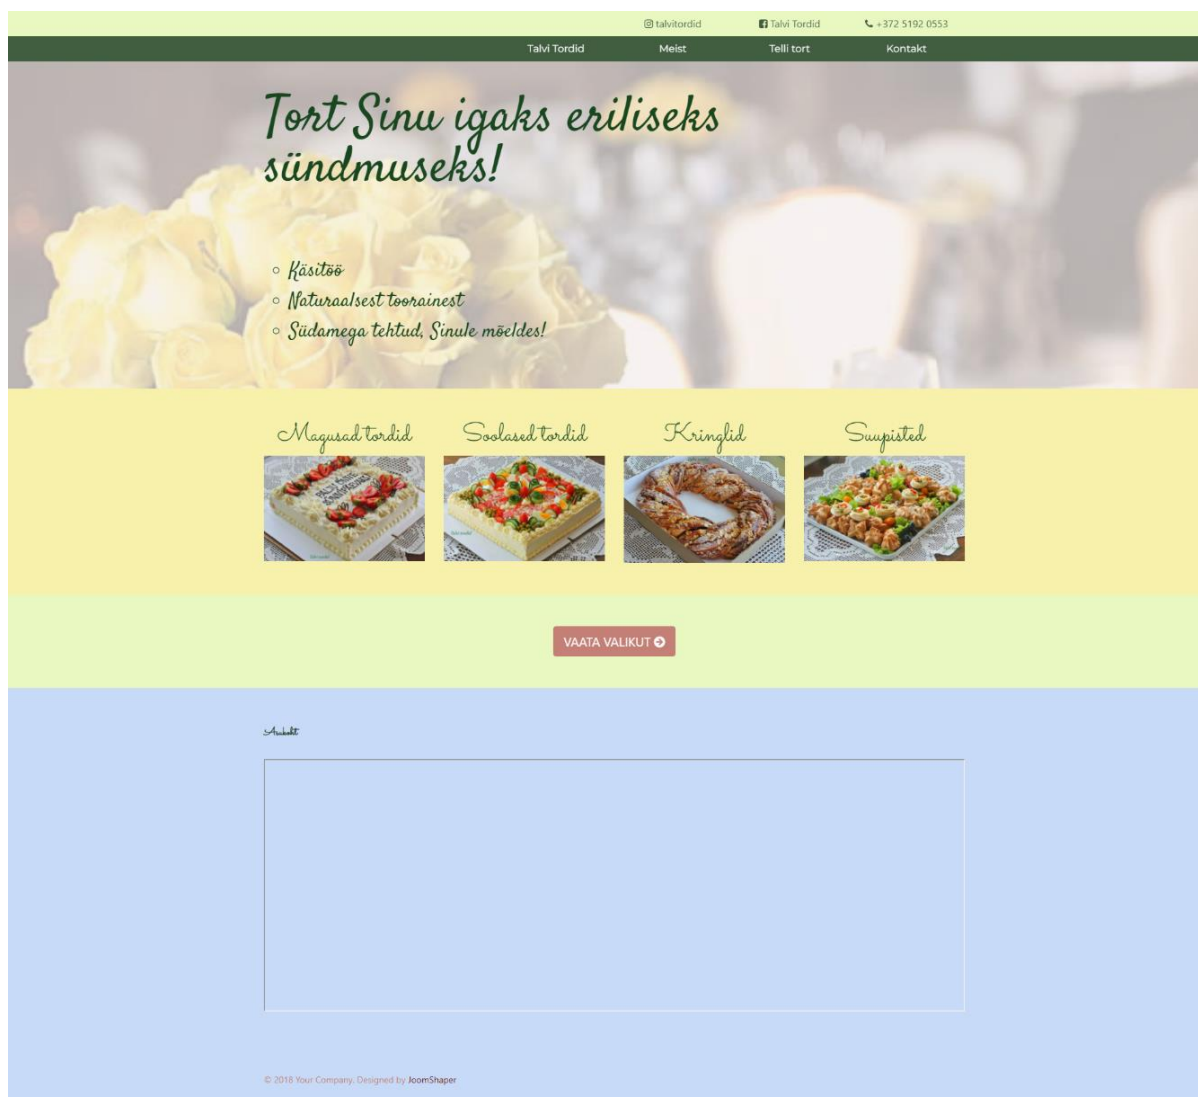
talvitordid Talvi Tordid +372 5192 0553

Talvi Tordid Meist Telli tort Kontakt

Tort Sinu igaks eriliseks sündmuseks!

- Käsitöö
- Naturaalsest toorainest
- Südamega tehtud, Sinule mõeldes!

Magusad tordid Soolased tordid Kringlid Suupisted

VAATA VALIKUT

Arvustused

© 2018 Your Company. Designed by JoomShaper